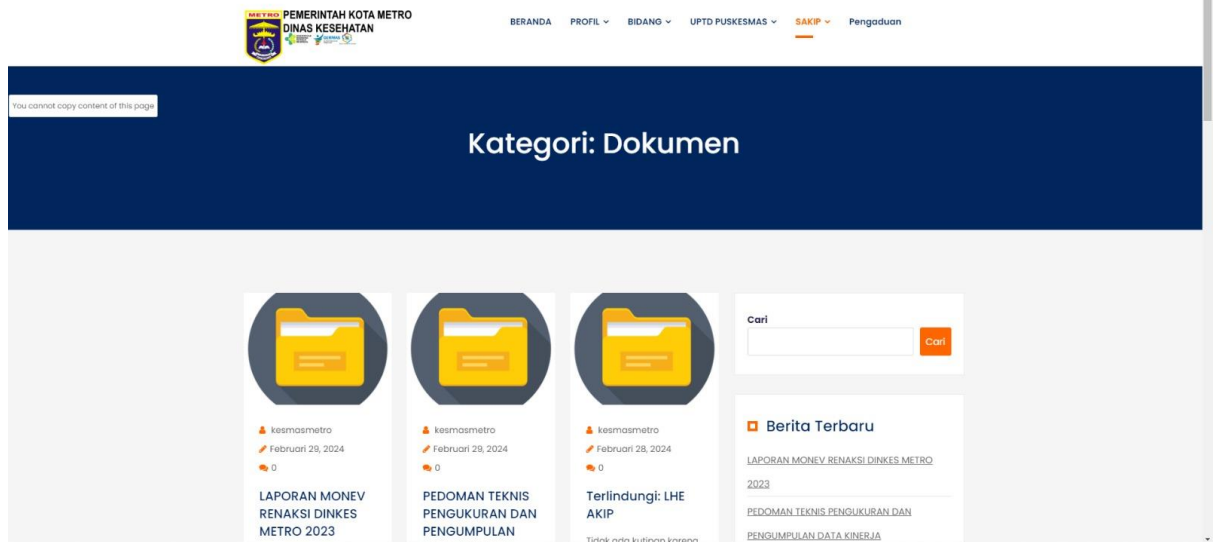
METRO PEMERINTAH KOTA METRO
DINAS KESEHATAN

BERANDA PROFIL ⌄ BIDANG ⌄ UPTD PUSKESMAS ⌄ SAKIP ⌄ Pengaduan

You cannot copy content of this page

Kategori: Dokumen

kesmasmetro
Februari 29, 2024
0
LAPORAN MONEV RENAKSI DINKES METRO 2023

kesmasmetro
Februari 29, 2024
0
PEDOMAN TEKNIS PENGUKURAN DAN PENGUMPULAN

kesmasmetro
Februari 28, 2024
0
Terlindungi: LHE AKIP
Tidak ada kutipan karena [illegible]

Cari
Cari

Berita Terbaru
LAPORAN MONEV RENAKSI DINKES METRO 2023
PEDOMAN TEKNIS PENGUKURAN DAN PENGUMPULAN DATA KINERJA